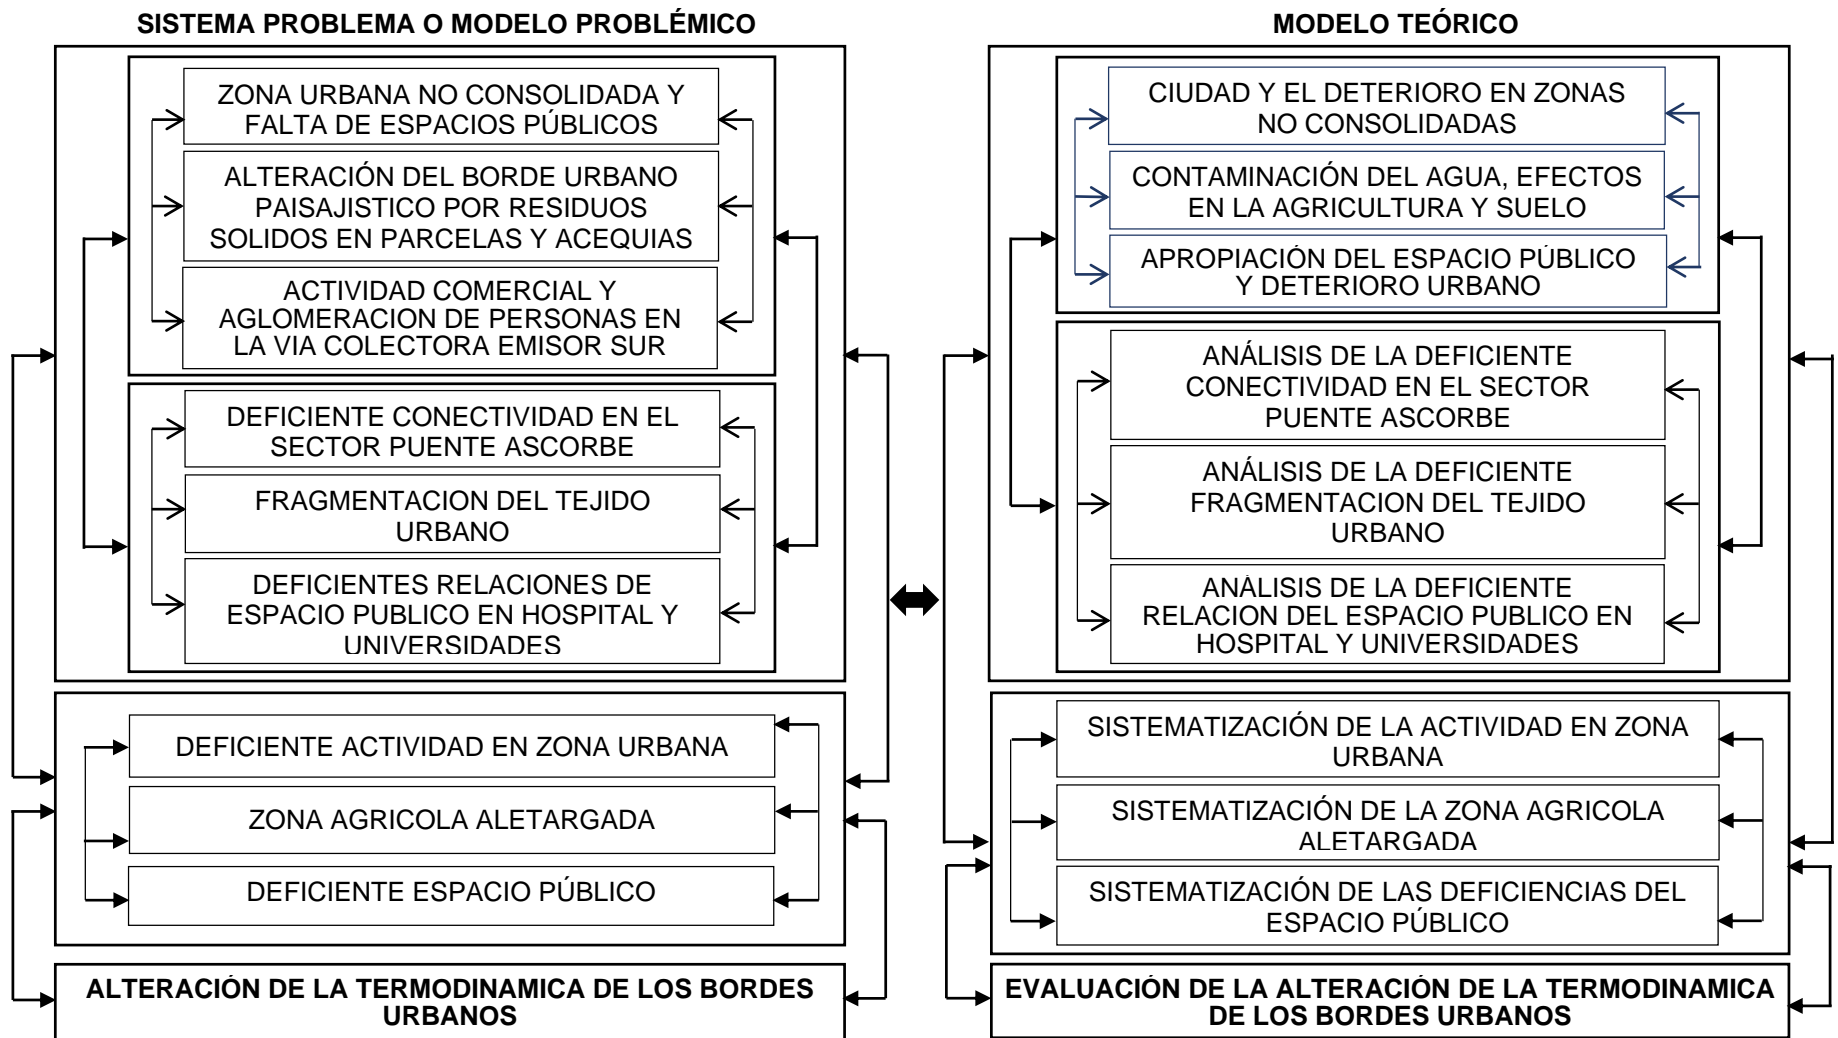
SISTEMA PROBLEMA O MODELO PROBLÉMICO

ZONA URBANA NO CONSOLIDADA Y FALTA DE ESPACIOS PÚBLICOS

ALTERACIÓN DEL BORDE URBANO PAISAJISTICO POR RESIDUOS SOLIDOS EN PARCELAS Y ACEQUIAS

ACTIVIDAD COMERCIAL Y AGLOMERACION DE PERSONAS EN LA VIA COLECTORA EMISOR SUR

DEFICIENTE CONECTIVIDAD EN EL SECTOR PUENTE ASCORBE

FRAGMENTACION DEL TEJIDO URBANO

DEFICIENTES RELACIONES DE ESPACIO PUBLICO EN HOSPITAL Y UNIVERSIDADES

DEFICIENTE ACTIVIDAD EN ZONA URBANA

ZONA AGRICOLA ALETARGADA

DEFICIENTE ESPACIO PÚBLICO

ALTERACIÓN DE LA TERMODINAMICA DE LOS BORDES URBANOS

MODELO TEÓRICO

CIUDAD Y EL DETERIORO EN ZONAS NO CONSOLIDADAS

CONTAMINACIÓN DEL AGUA, EFECTOS EN LA AGRICULTURA Y SUELO

APROPIACIÓN DEL ESPACIO PÚBLICO Y DETERIORO URBANO

ANÁLISIS DE LA DEFICIENTE CONECTIVIDAD EN EL SECTOR PUENTE ASCORBE

ANÁLISIS DE LA DEFICIENTE FRAGMENTACION DEL TEJIDO URBANO

ANÁLISIS DE LA DEFICIENTE RELACION DEL ESPACIO PUBLICO EN HOSPITAL Y UNIVERSIDADES

SISTEMATIZACIÓN DE LA ACTIVIDAD EN ZONA URBANA

SISTEMATIZACIÓN DE LA ZONA AGRICOLA ALETARGADA

SISTEMATIZACIÓN DE LAS DEFICIENCIAS DEL ESPACIO PÚBLICO

EVALUACIÓN DE LA ALTERACIÓN DE LA TERMODINAMICA DE LOS BORDES URBANOS